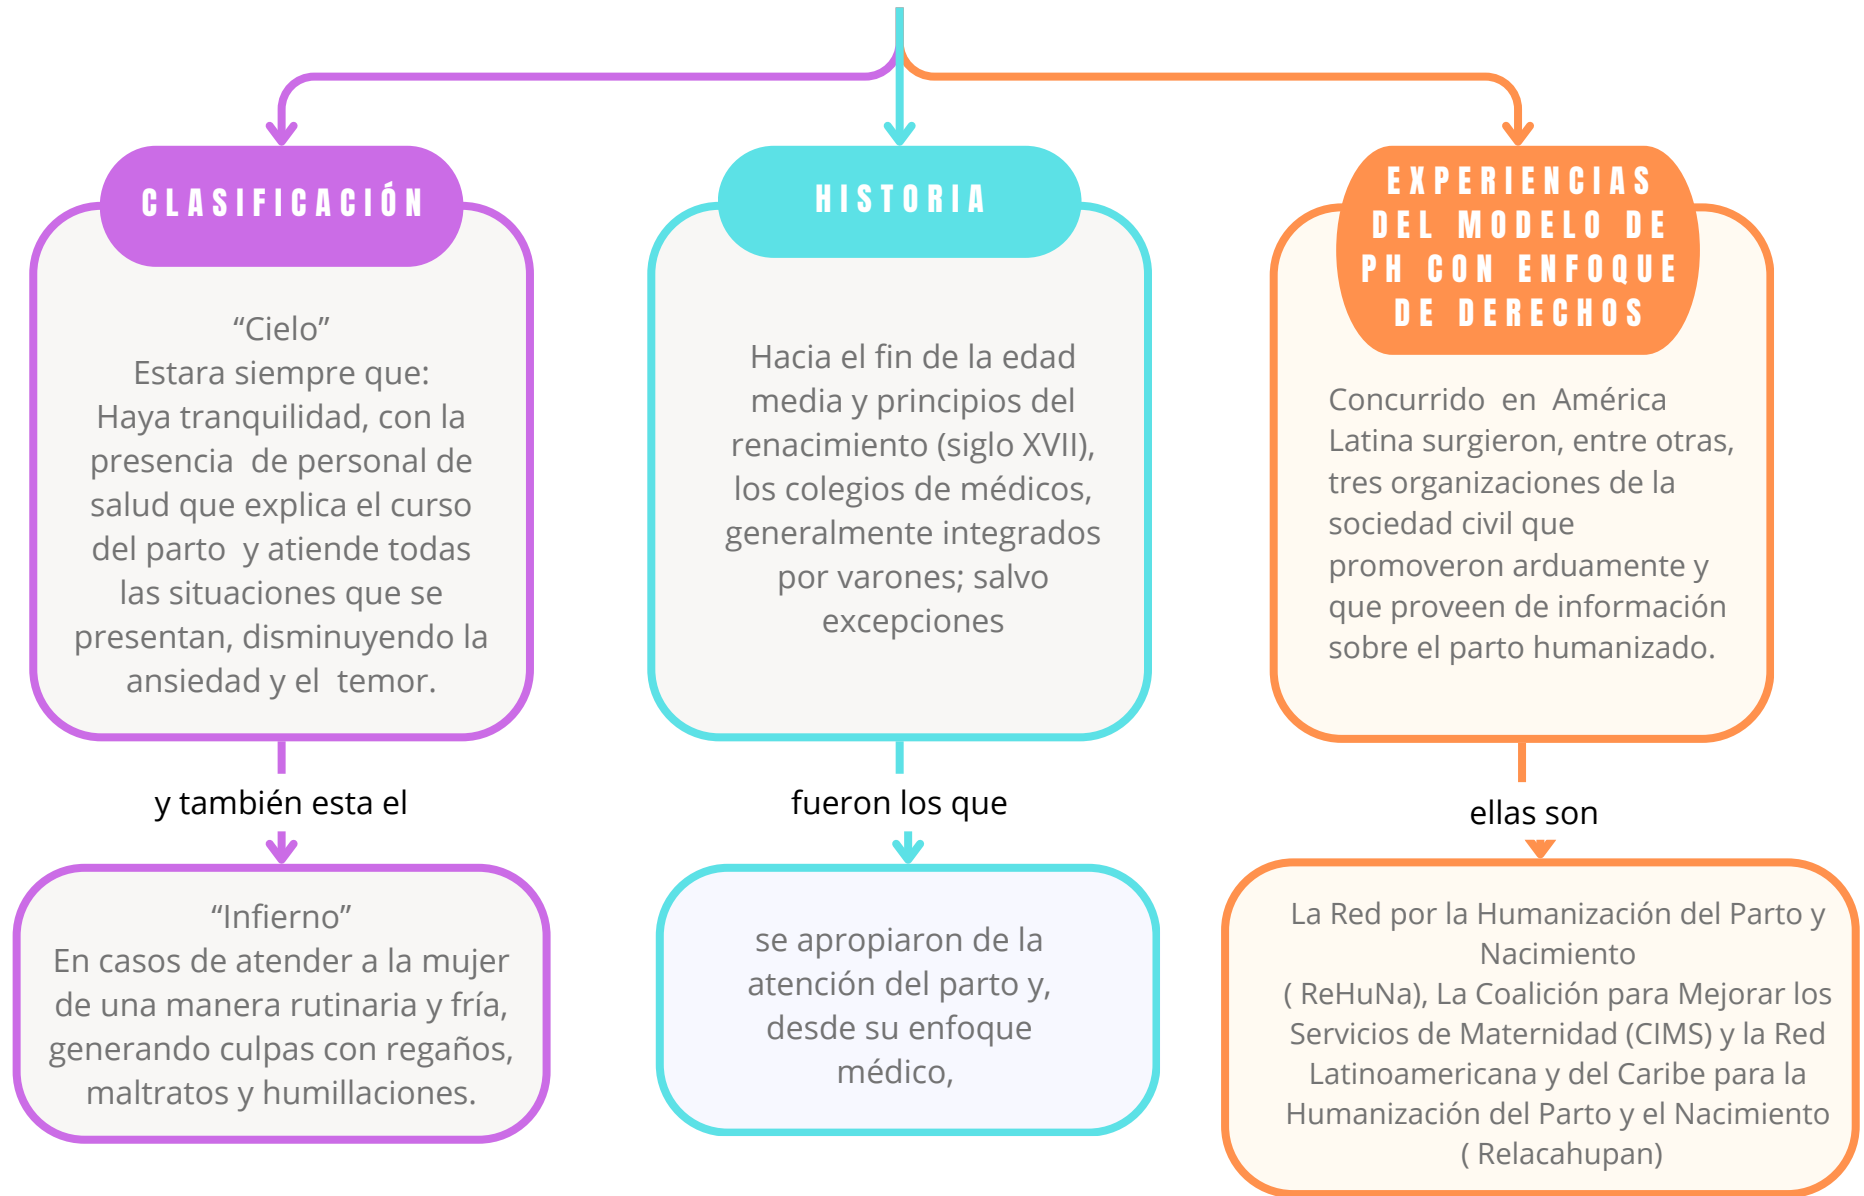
CLASIFICACIÓN

"Cielo"
Estara siempre que:
Haya tranquilidad, con la presencia de personal de salud que explica el curso del parto y atiende todas las situaciones que se presentan, disminuyendo la ansiedad y el temor.

y también esta el

"Infierno"
En casos de atender a la mujer de una manera rutinaria y fría, generando culpas con regaños, maltratos y humillaciones.

HISTORIA

Hacia el fin de la edad media y principios del renacimiento (siglo XVII), los colegios de médicos, generalmente integrados por varones; salvo excepciones

fueron los que

se apropiaron de la atención del parto y, desde su enfoque médico,

EXPERIENCIAS DEL MODELO DE PH CON ENFOQUE DE DERECHOS

Concurrido en América Latina surgieron, entre otras, tres organizaciones de la sociedad civil que promoveron arduamente y que proveen de información sobre el parto humanizado.

ellas son

La Red por la Humanización del Parto y Nacimiento
( ReHuNa), La Coalición para Mejorar los Servicios de Maternidad (CIMS) y la Red Latinoamericana y del Caribe para la Humanización del Parto y el Nacimiento
( Relacahupan)